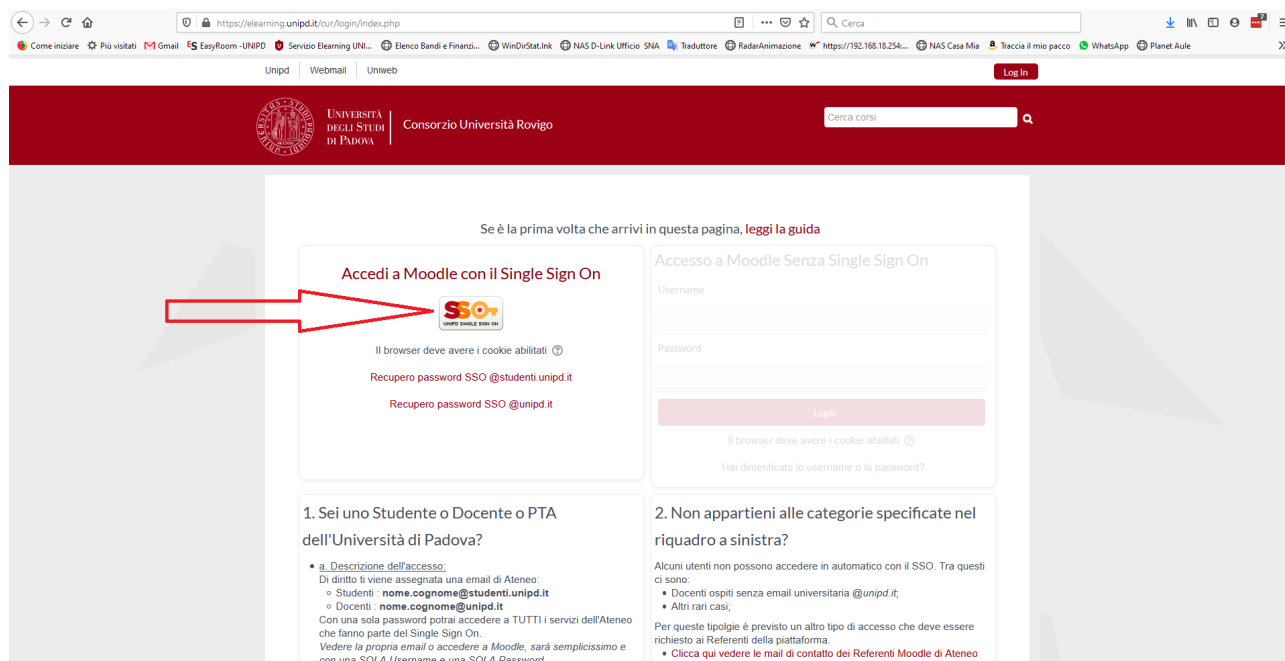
https://elearning.unipd.it/cur/login/index.php

Cerca

Come iniziare Più visitati Gmail EasyRoom -UNIPD Servizio Elearning UNI... Elenco Bandi e Finanzi... WinDirStat.lnk NAS D-Link Ufficio SNA Traduttore RadarAnimazione https://192.168.18.254:... NAS Casa Mia Traccia il mio pacco WhatsApp Planet Aule

Unipd Webmail Uniweb Log In

Università degli Studi di Padova Consorzio Università Rovigo

Cerca corsi

Se è la prima volta che arrivi in questa pagina, leggi la guida

Accedi a Moodle con il Single Sign On

SSO UNIPD SINGLE SIGN ON

Il browser deve avere i cookie abilitati

Recupero password SSO @studenti.unipd.it

Recupero password SSO @unipd.it

Accesso a Moodle Senza Single Sign On

Username

Password

Login

Il browser deve avere i cookie abilitati

Hai dimenticato lo username o la password?

1. Sei uno Studente o Docente o PTA dell'Università di Padova?

- a. Descrizione dell'accesso:
Di diritto ti viene assegnata una email di Ateneo:
  - Studenti : **nome.cognome@studenti.unipd.it**
  - Docenti : **nome.cognome@unipd.it**
Con una sola password potrai accedere a TUTTI i servizi dell'Ateneo che fanno parte del Single Sign On.
*Vedere la propria email o accedere a Moodle, sarà semplicissimo e con una SOLA Username e una SOLA Password*

2. Non appartieni alle categorie specificate nel riquadro a sinistra?

Alcuni utenti non possono accedere in automatico con il SSO. Tra questi ci sono:
- Docenti ospiti senza email universitaria *@unipd.it*;
- Altri rari casi;

Per queste tipologie è previsto un altro tipo di accesso che deve essere richiesto ai Referenti della piattaforma.
- Clicca qui vedere le mail di contatto dei Referenti Moodle di Ateneo